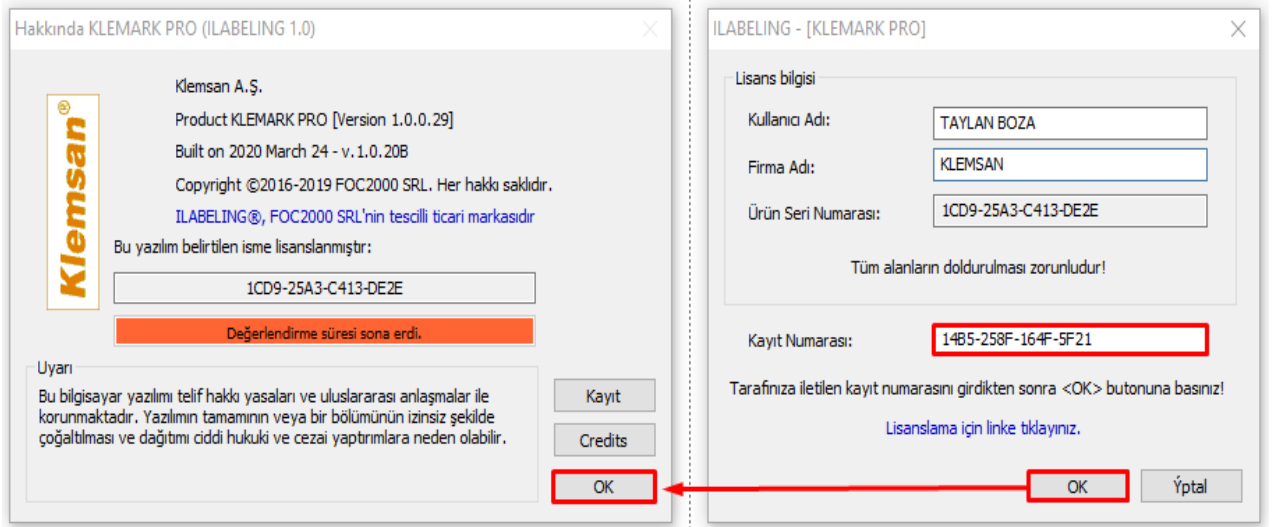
Hakkında KLEMARK PRO (ILABELING 1.0)

Klemsan®

Klemsan A.Ş.

Product KLEMARK PRO [Version 1.0.0.29]

Built on 2020 March 24 - v.1.0.20B

Copyright ©2016-2019 FOC2000 SRL. Her hakkı saklıdır.

ILABELING®, FOC2000 SRL'nin tescilli ticari markasıdır

Bu yazılım belirtilen isme lisanslanmıştır:

1CD9-25A3-C413-DE2E

Değerlendirme süresi sona erdi.

Uyarı

Bu bilgisayar yazılımı telif hakkı yasaları ve uluslararası anlaşmalar ile korunmaktadır. Yazılımın tamamının veya bir bölümünün izinsiz şekilde çoğaltılması ve dağıtımı ciddi hukuki ve cezai yaptırımlara neden olabilir.

Kayıt

Credits

OK

ILABELING - [KLEMARK PRO]

Lisans bilgisi

Kullanıcı Adı: TAYLAN BOZA

Firma Adı: KLEMSAN

Ürün Seri Numarası: 1CD9-25A3-C413-DE2E

Tüm alanların doldurulması zorunludur!

Kayıt Numarası: 14B5-258F-164F-5F21

Tarafınıza iletilen kayıt numarasını girdikten sonra <OK> butonuna basınız!

Lisanslama için linke tıklayınız.

OK

Ýptal